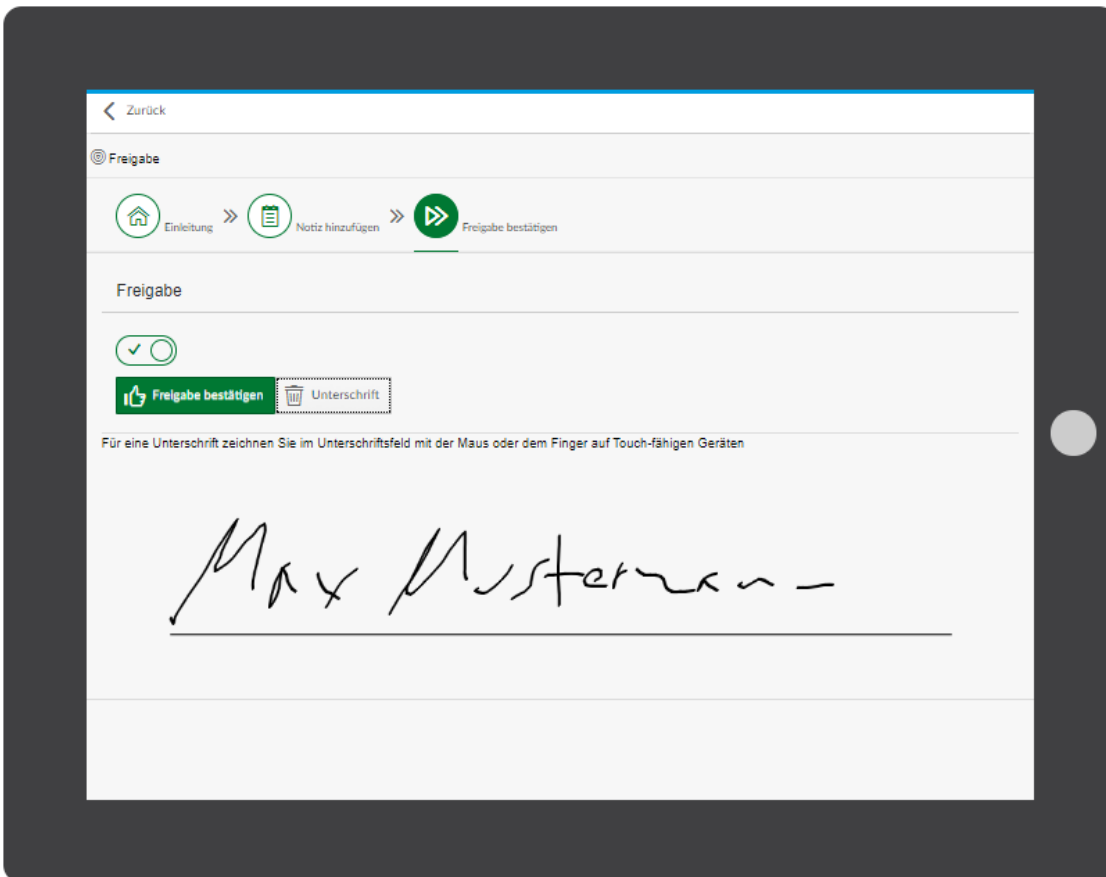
Zurück

Freigabe

Einleitung » Notiz hinzufügen » Freigabe bestätigen

Freigabe

Freigabe bestätigen
Unterschrift

Für eine Unterschrift zeichnen Sie im Unterschriftsfeld mit der Maus oder dem Finger auf Touch-fähigen Geräten

Max Mustermann